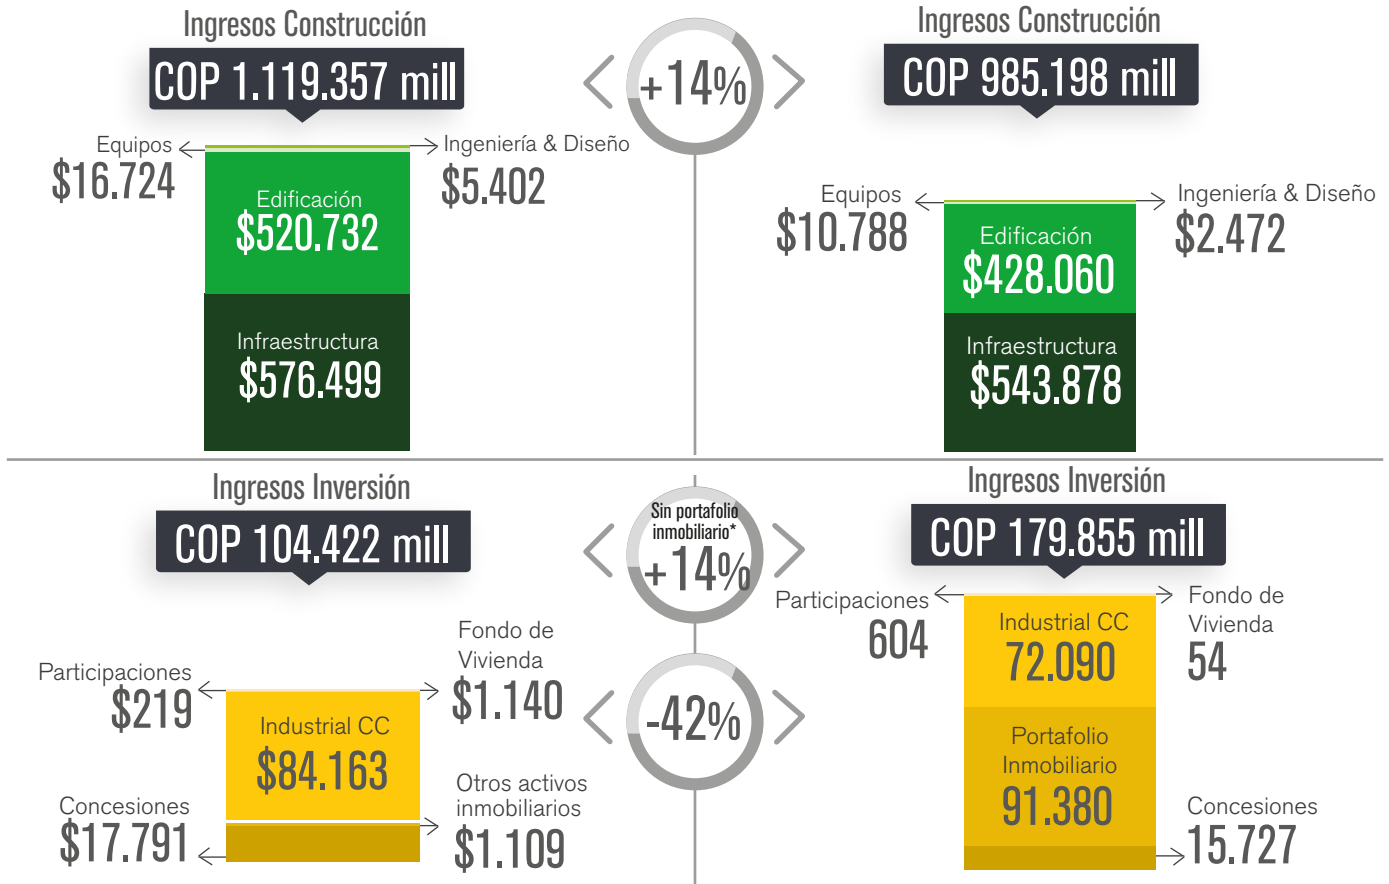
Ingresos Construcción
COP 1.119.357 mill

Equipos
$16.724

Ingeniería & Diseño
$5.402

Edificación
$520.732

Infraestructura
$576.499

+14%

Ingresos Construcción
COP 985.198 mill

Equipos
$10.788

Ingeniería & Diseño
$2.472

Edificación
$428.060

Infraestructura
$543.878

Ingresos Inversión
COP 104.422 mill

Participaciones
$219

Fondo de Vivienda
$1.140

Industrial CC
$84.163

Concesiones
$17.791

Otros activos inmobiliarios
$1.109

Sin portafolio inmobiliario*
+14%

-42%

Ingresos Inversión
COP 179.855 mill

Participaciones
604

Fondo de Vivienda
54

Industrial CC
72.090

Portafolio Inmobiliario
91.380

Concesiones
15.727